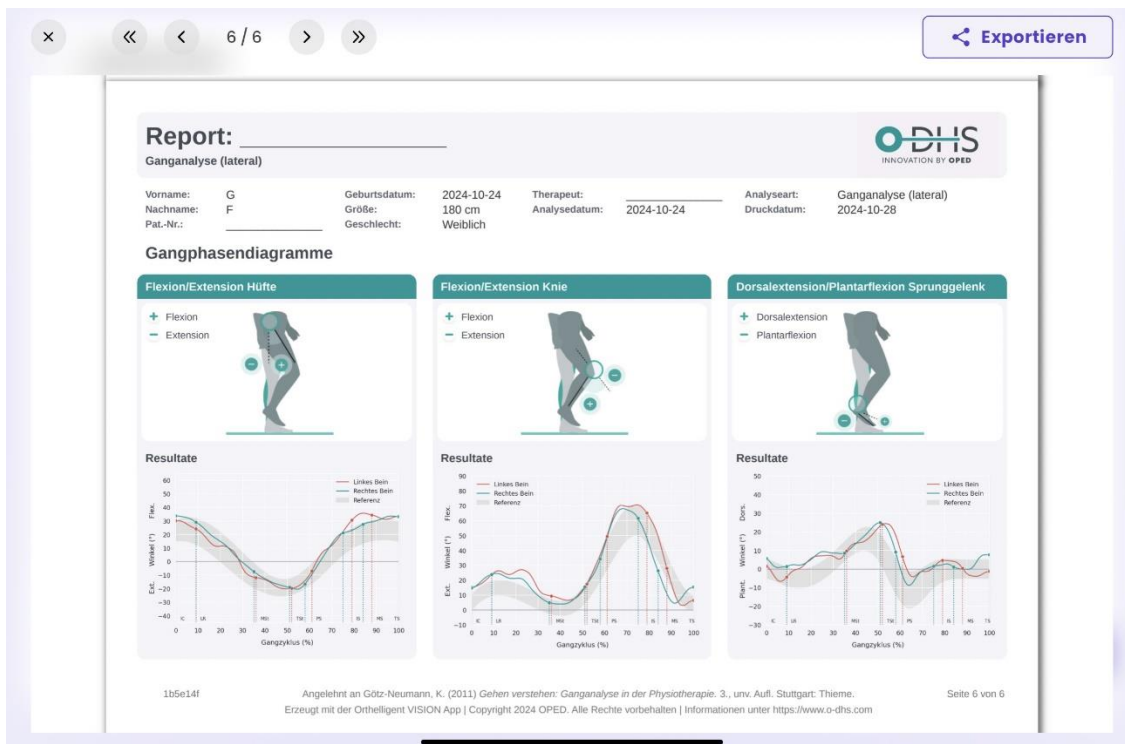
× « ‹ 6 / 6 › » Exportieren

Report: ____________

Ganganalyse (lateral)

O-DHS
INNOVATION BY OPED

Vorname: G
Nachname: F
Pat.-Nr.: ____________
Geburtsdatum: 2024-10-24
Größe: 180 cm
Geschlecht: Weiblich
Therapeut: ____________
Analysedatum: 2024-10-24
Analyseart: Ganganalyse (lateral)
Druckdatum: 2024-10-28

Gangphasendiagramme

Flexion/Extension Hüfte

+ Flexion
− Extension

Resultate

Linkes Bein
Rechtes Bein
Referenz

Flex. Winkel (°) Ext.

60 50 40 30 20 10 0 −10 −20 −30 −40

IC LR MSt TSt PS IS MS TS

0 10 20 30 40 50 60 70 80 90 100

Gangzyklus (%)

Flexion/Extension Knie

+ Flexion
− Extension

Resultate

Linkes Bein
Rechtes Bein
Referenz

Flex. Winkel (°) Ext.

90 80 70 60 50 40 30 20 10 0 −10

IC LR MSt TSt PS IS MS TS

0 10 20 30 40 50 60 70 80 90 100

Gangzyklus (%)

Dorsalextension/Plantarflexion Sprunggelenk

+ Dorsalextension
− Plantarflexion

Resultate

Linkes Bein
Rechtes Bein
Referenz

Dors. Winkel (°) Plant.

50 40 30 20 10 0 −10 −20 −30

IC LR MSt TSt PS IS MS TS

0 10 20 30 40 50 60 70 80 90 100

Gangzyklus (%)

1b5e14f

Angelehnt an Götz-Neumann, K. (2011) *Gehen verstehen: Ganganalyse in der Physiotherapie*. 3., unv. Aufl. Stuttgart: Thieme.

Seite 6 von 6

Erzeugt mit der Orthelligent VISION App | Copyright 2024 OPED. Alle Rechte vorbehalten | Informationen unter https://www.o-dhs.com